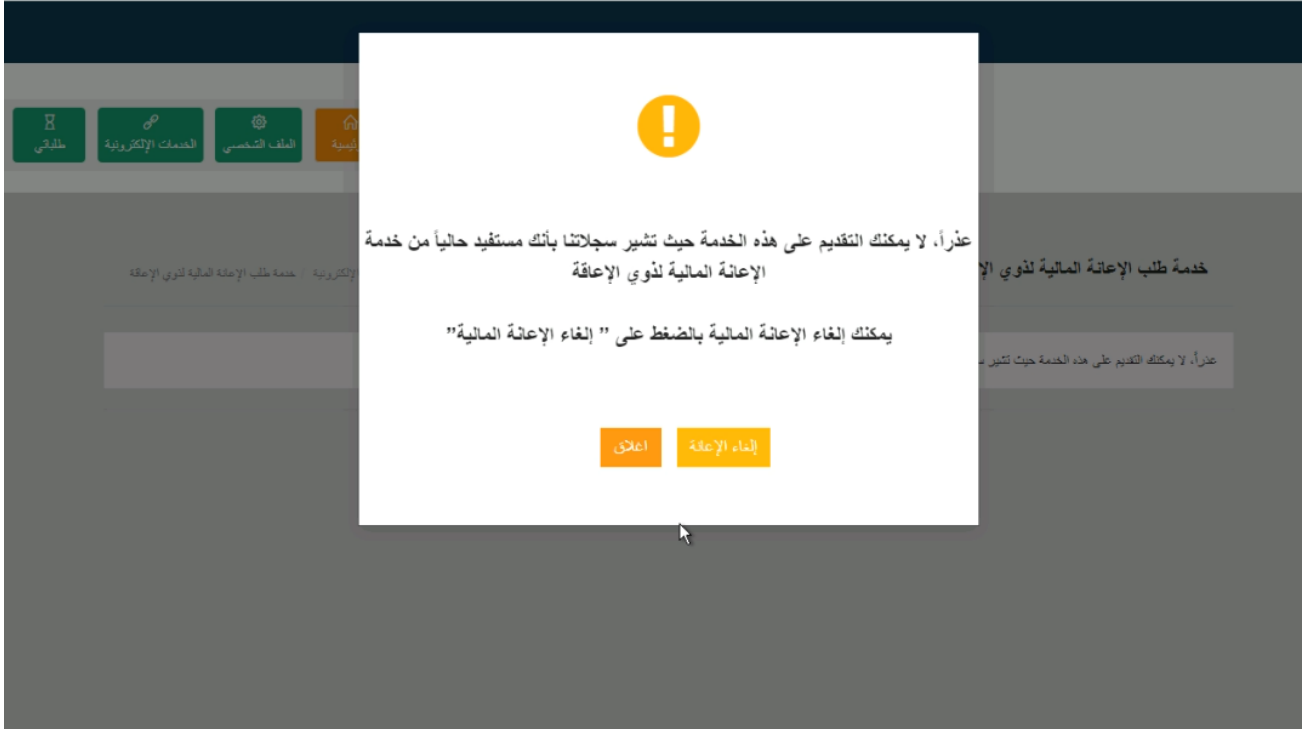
رئيسية
الملف الشخصي
الخدمات الإلكترونية
طلباتي

خدمة طلب الإعانة المالية لذوي الإ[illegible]

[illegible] الإلكترونية / خدمة طلب الإعانة المالية لذوي الإعاقة

عذراً، لا يمكنك التقديم على هذه الخدمة حيث تشير س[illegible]

عذراً، لا يمكنك التقديم على هذه الخدمة حيث تشير سجلاتنا بأنك مستفيد حالياً من خدمة الإعانة المالية لذوي الإعاقة

يمكنك إلغاء الإعانة المالية بالضغط على " إلغاء الإعانة المالية"

إلغاء الإعانة
اغلاق